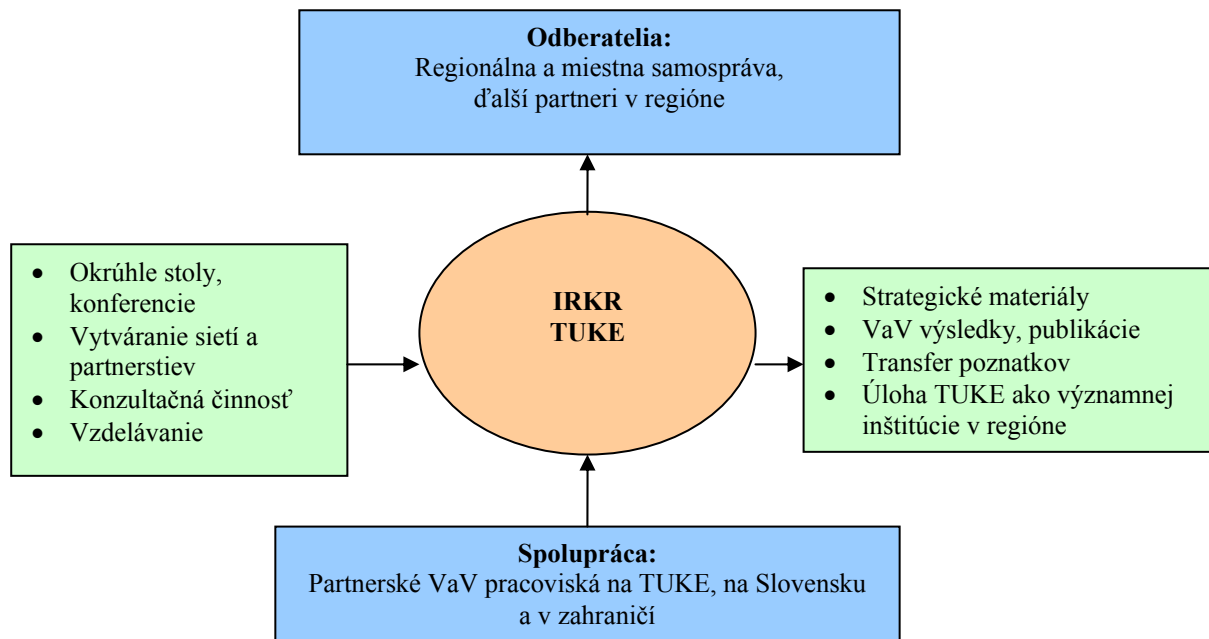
**Odberatelia:**
Regionálna a miestna samospráva, ďalší partneri v regióne

- Okrúhle stoly, konferencie
- Vytváranie sietí a partnerstiev
- Konzultačná činnosť
- Vzdelávanie

**IRKR TUKE**

- Strategické materiály
- VaV výsledky, publikácie
- Transfer poznatkov
- Úloha TUKE ako významnej inštitúcie v regióne

**Spolupráca:**
Partnerské VaV pracoviská na TUKE, na Slovensku a v zahraničí